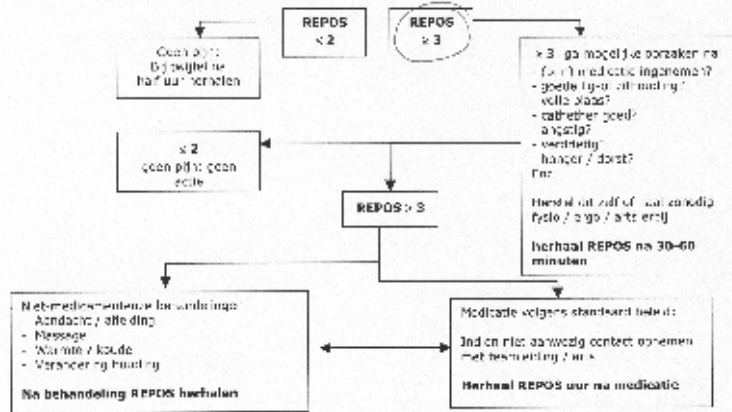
REPOS < 2

REPOS ≥ 3

Geen pijn: Bij twijfel na half uur herhalen

≥ 3 ga mogelijke oorzaken na
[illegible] medicatie ingenomen?
- goede lig- of zithouding / volle blaas?
- catheter goed? angstig?
- verdrietig? honger / dorst?
Enz.

Herstel dit zelf of raadpleeg fysio / ergo / arts enz.

herhaal REPOS na 30-60 minuten

≤ 2 geen pijn: geen actie

REPOS ≥ 3

Niet-medicamenteuze behandelingen:
- Aandacht / afleiding
- Massage
- Warmte / koude
- Verandering houding

Na behandeling REPOS herhalen

Medicatie volgens standaard beleid:

Indien niet aanwezig contact opnemen met teamleiding / arts

Herhaal REPOS uur na medicatie